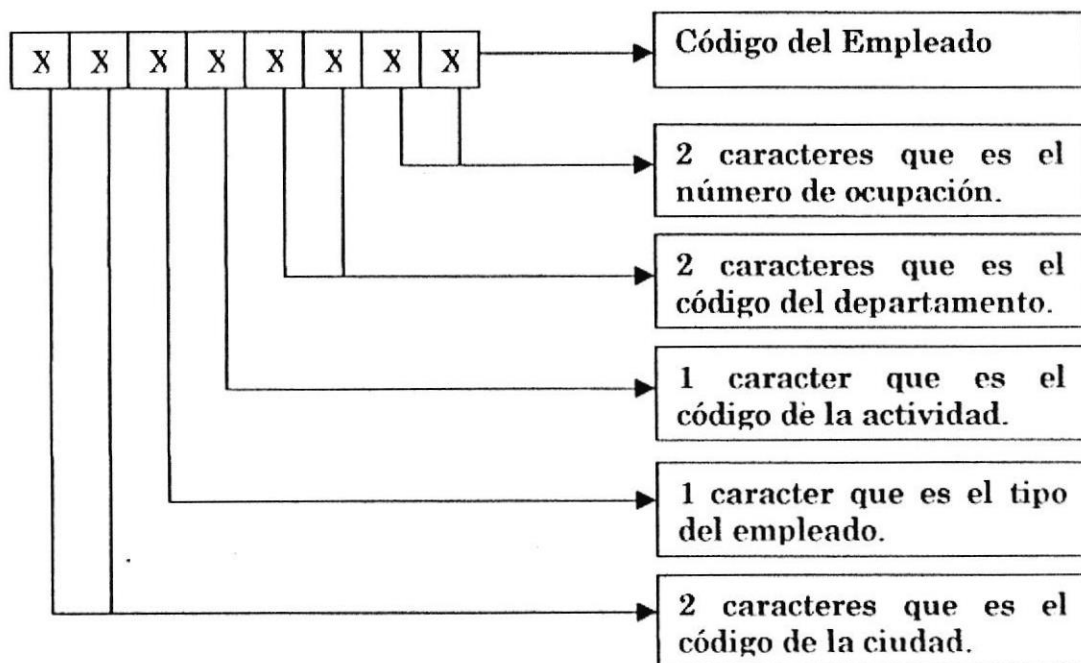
X X X X X X X X

Código del Empleado

2 caracteres que es el número de ocupación.

2 caracteres que es el código del departamento.

1 caracter que es el código de la actividad.

1 caracter que es el tipo del empleado.

2 caracteres que es el código de la ciudad.